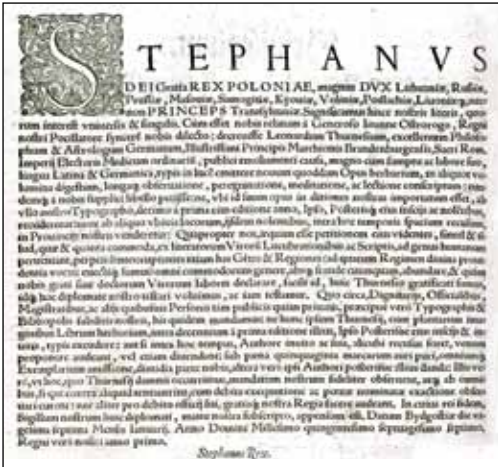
STEPHANVS

DEI Gratia REX POLONIAE, magnus DVX Lithuaniae, Russiae, Prussiae, Masoviae, Samogitiae, Kyoviae, Volhiniae, Podlachiae, Livoniae, necnon PRINCEPS Transylvaniae. Significamus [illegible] quorum interest universis & singulis. Cum esset nobis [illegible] Comes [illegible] Ostrorogo, Regni nostri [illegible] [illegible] nobis dilecto: decessisse Leonardum Thurnesium, excellentem Philosophum & Astrologum Germanum, Illustrissimi Principis Marchionis Brandenburgensis, Sacri Rom. Imperii Electoris Medicum ordinarium, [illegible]

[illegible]

Stephanus Rex.